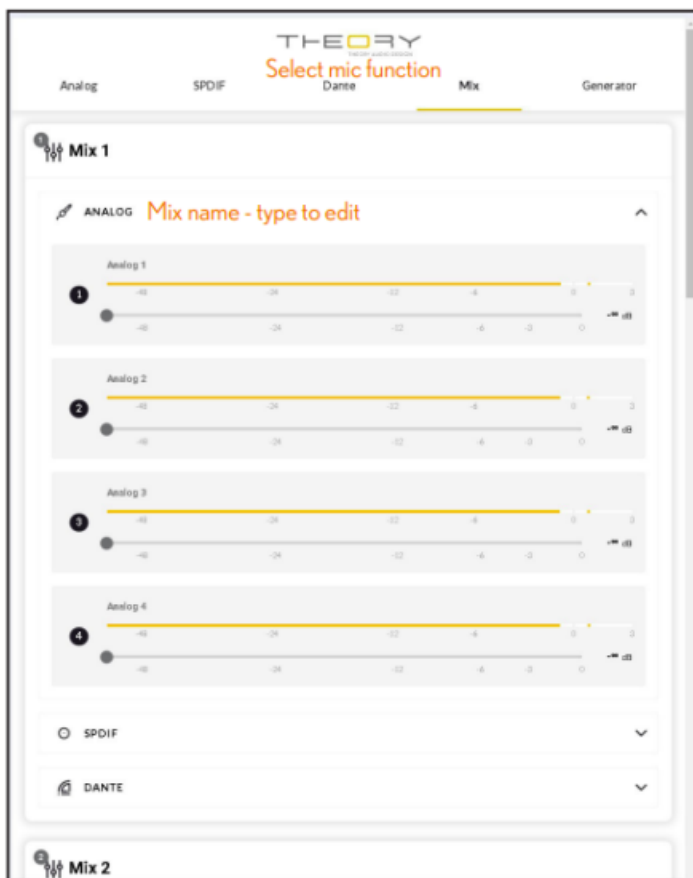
THEORY
THEORY AUDIO DESIGN

Select mic function

Analog SPDIF Dante Mix Generator

1 Mix 1

ANALOG Mix name - type to edit

Analog 1
1
-48 -24 -12 -6 0 3
-48 -24 -12 -6 -3 0
-∞ dB

Analog 2
2
-48 -24 -12 -6 0 3
-48 -24 -12 -6 -3 0
-∞ dB

Analog 3
3
-48 -24 -12 -6 0 3
-48 -24 -12 -6 -3 0
-∞ dB

Analog 4
4
-48 -24 -12 -6 0 3
-48 -24 -12 -6 -3 0
-∞ dB

SPDIF

DANTE

2 Mix 2